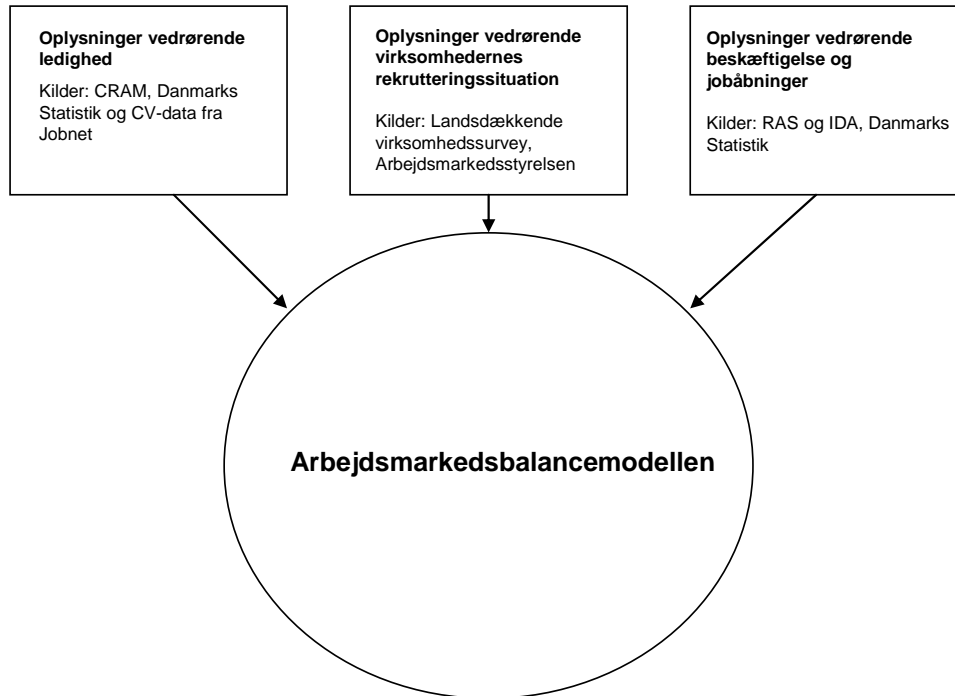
**Oplysninger vedrørende ledighed**

Kilder: CRAM, Danmarks Statistik og CV-data fra Jobnet

**Oplysninger vedrørende virksomhedernes rekrutteringssituation**

Kilder: Landsdækkende virksomhedssurvey, Arbejdsmarkedsstyrelsen

**Oplysninger vedrørende beskæftigelse og jobåbninger**

Kilder: RAS og IDA, Danmarks Statistik

**Arbejdsmarkedsbalancemodellen**